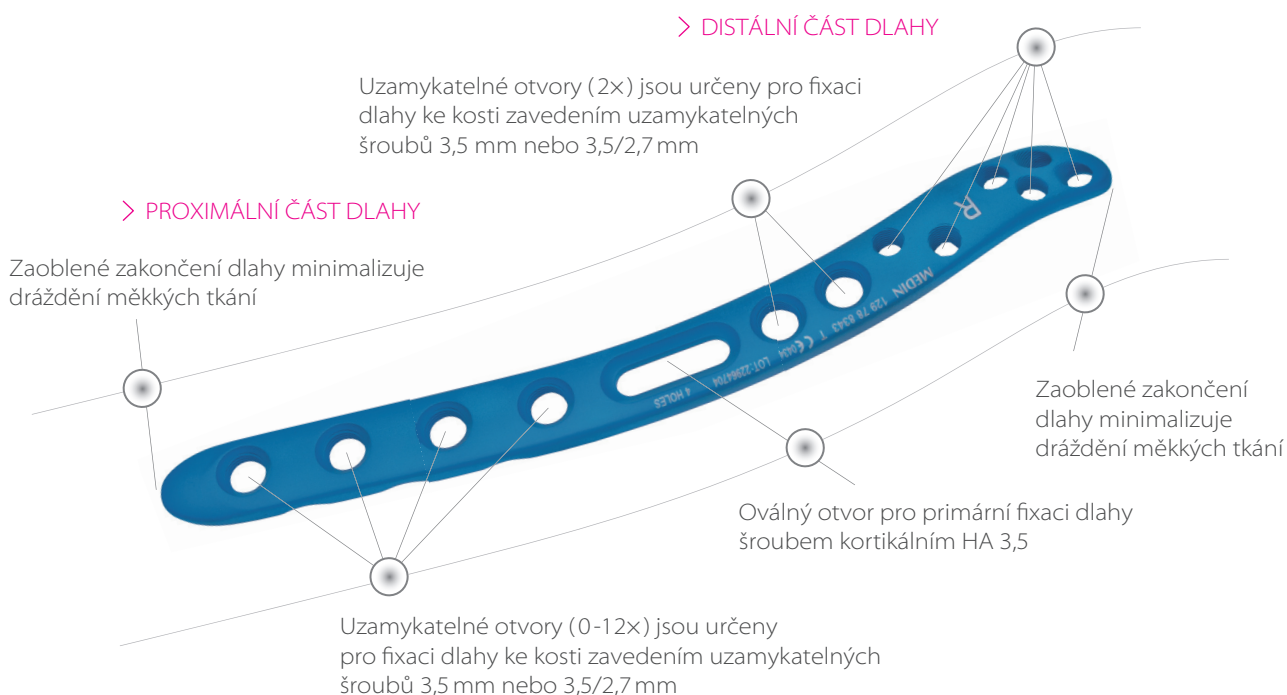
> DISTÁLNÍ ČÁST DLAHY

Uzamykatelné otvory (2×) jsou určeny pro fixaci dlahy ke kosti zavedením uzamykatelných šroubů 3,5 mm nebo 3,5/2,7 mm

> PROXIMÁLNÍ ČÁST DLAHY

Zaoblené zakončení dlahy minimalizuje dráždění měkkých tkání

R

MEDIN 129 78 8343 T CE0434 LOT-2206704 4 HOLES

Zaoblené zakončení dlahy minimalizuje dráždění měkkých tkání

Oválný otvor pro primární fixaci dlahy šroubem kortikálním HA 3,5

Uzamykatelné otvory (0-12×) jsou určeny pro fixaci dlahy ke kosti zavedením uzamykatelných šroubů 3,5 mm nebo 3,5/2,7 mm